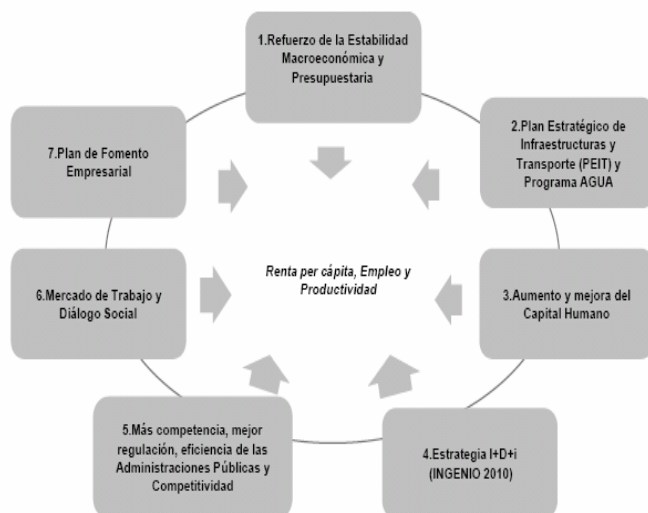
1.Refuerzo de la Estabilidad Macroeconómica y Presupuestaria

2.Plan Estratégico de Infraestructuras y Transporte (PEIT) y Programa AGUA

3.Aumento y mejora del Capital Humano

4.Estrategia I+D+i (INGENIO 2010)

5.Más competencia, mejor regulación, eficiencia de las Administraciones Públicas y Competitividad

6.Mercado de Trabajo y Diálogo Social

7.Plan de Fomento Empresarial

Renta per cápita, Empleo y Productividad